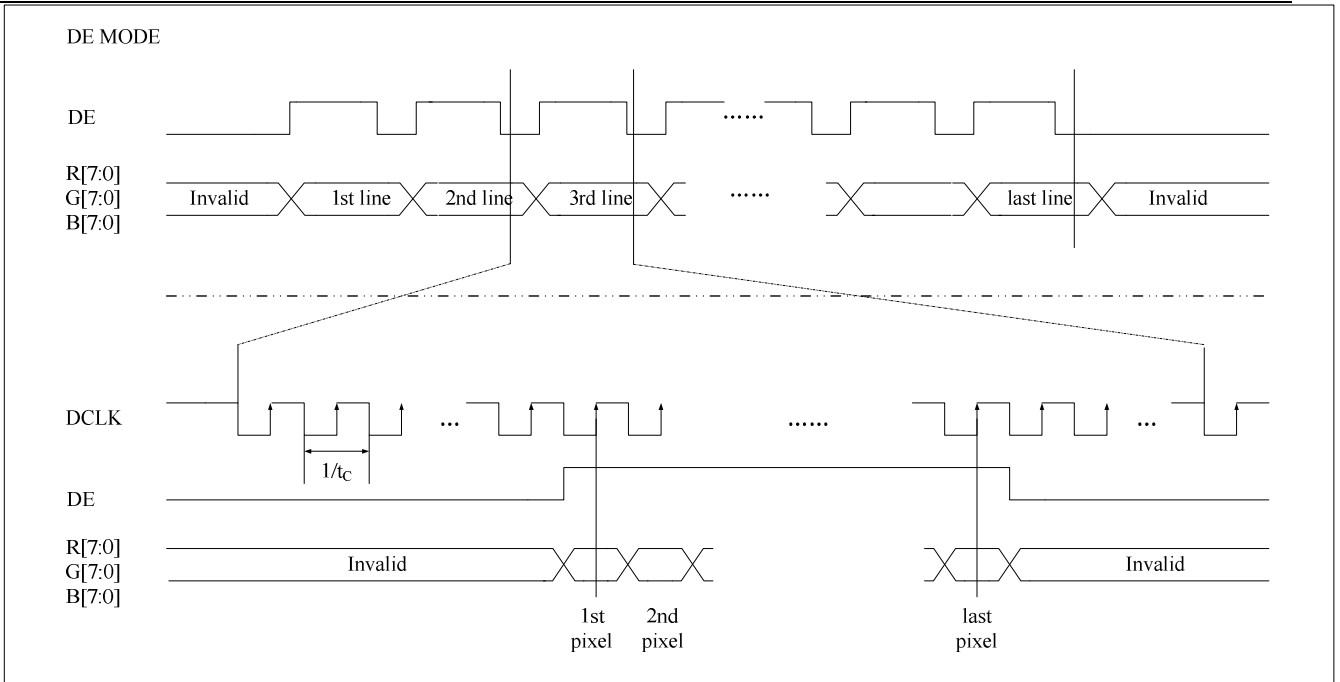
DE MODE

DE

......

R[7:0]
G[7:0]
B[7:0]

Invalid

1st line

2nd line

3rd line

......

last line

Invalid

DCLK

...

......

...

$1/t_C$

DE

R[7:0]
G[7:0]
B[7:0]

Invalid

Invalid

1st pixel

2nd pixel

last pixel